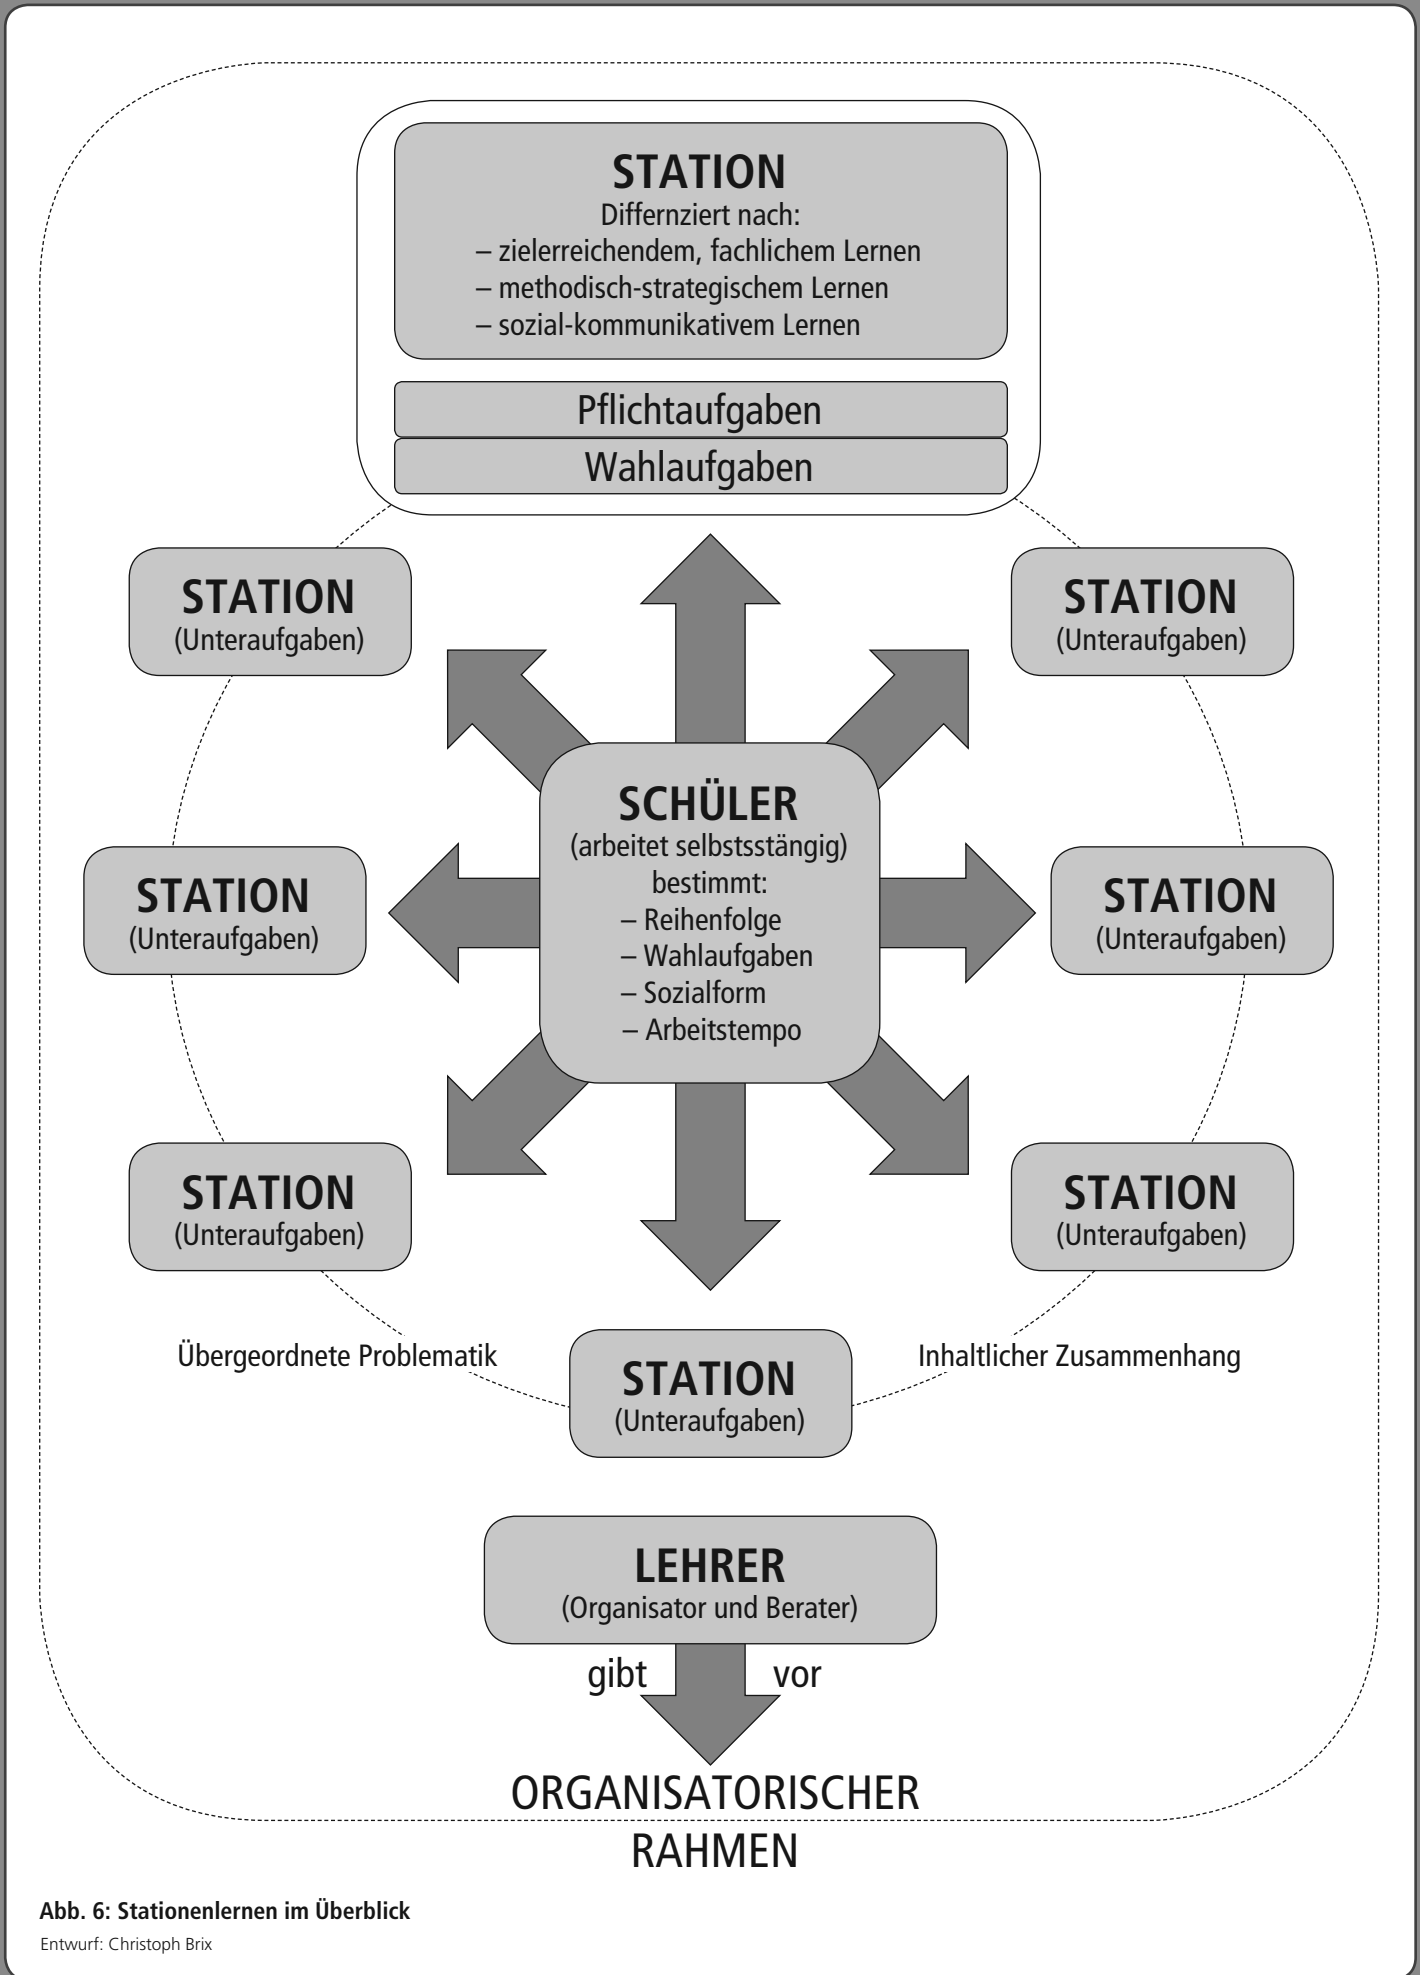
STATION
Differnziert nach:
– zielerreichendem, fachlichem Lernen
– methodisch-strategischem Lernen
– sozial-kommunikativem Lernen

Pflichtaufgaben

Wahlaufgaben

STATION
(Unteraufgaben)

STATION
(Unteraufgaben)

STATION
(Unteraufgaben)

SCHÜLER
(arbeitet selbstsständig)
bestimmt:
– Reihenfolge
– Wahlaufgaben
– Sozialform
– Arbeitstempo

STATION
(Unteraufgaben)

STATION
(Unteraufgaben)

STATION
(Unteraufgaben)

Übergeordnete Problematik

STATION
(Unteraufgaben)

Inhaltlicher Zusammenhang

LEHRER
(Organisator und Berater)

gibt vor

ORGANISATORISCHER RAHMEN

Abb. 6: Stationenlernen im Überblick
Entwurf: Christoph Brix